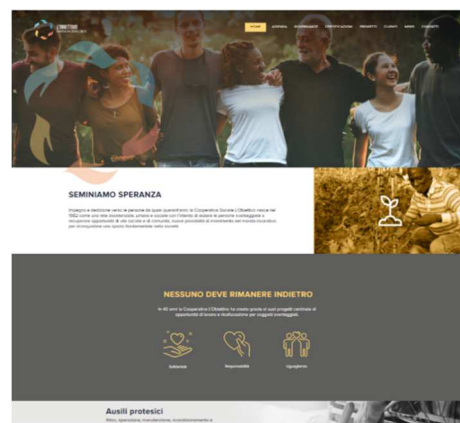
L'OBIETTIVO

HOME AZIENDA INSERIMENTO CERTIFICAZIONI PROGETTI CLIENTI NEWS CONTATTI

SEMINIAMO SPERANZA

Impegno e dedizione verso le persone da quasi quarant'anni: la Cooperativa Sociale L'Obiettivo nasce nel 1982 come una rete assistenziale, umana e sociale con l'intento di aiutare le persone svantaggiate a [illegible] opportunità di vita sociale e di comunità, nuove possibilità di inserimento nel mondo lavorativo per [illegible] uno spazio fondamentale nella società.

NESSUNO DEVE RIMANERE INDIETRO

In 40 anni la Cooperativa L'Obiettivo ha creato grazie ai suoi progetti centinaia di opportunità di lavoro e realizzazione per soggetti svantaggiati.

Solidarietà

Responsabilità

Uguaglianza

Ausili protesici

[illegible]